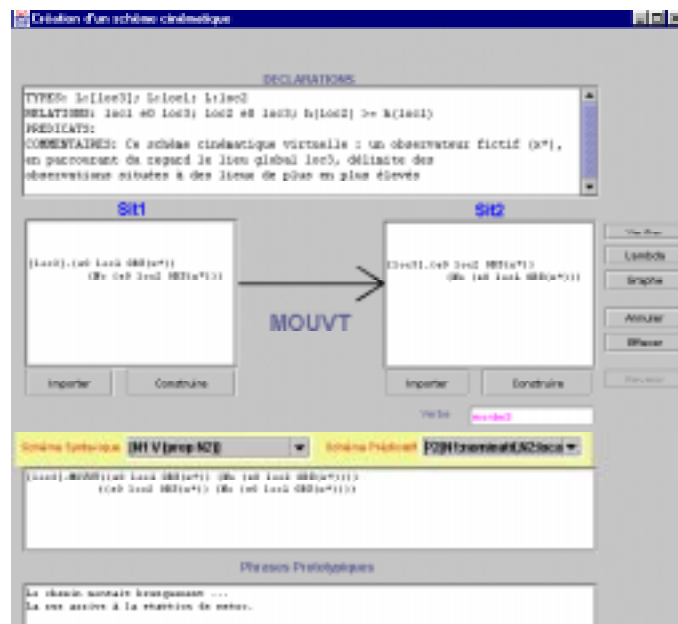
Création d'un schème cinématique

DECLARATIONS

TYPES: lc[loc3]; lc:loc1; lc:loc2
RELATIONS: loc1 e0 loc3; loc2 e0 loc3; h(loc2) >= h(loc1)
PREDICATS:
COMMENTAIRES: Ce schème cinématique virtuelle : un observateur fictif (x*), en parcourant du regard le lieu global loc3, délimite des observations situées à des lieux de plus en plus élevés

Sit1

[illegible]

MOUVT

Sit2

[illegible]

Importer

Construire

Importer

Construire

Verifier

Lambda

Graphe

Annuler

Effacer

Revenir

Verbe

monter

Schéma Syntaxique

(N1 V prep N2)

Schéma Prédicatif

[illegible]

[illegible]

Phrases Prototypiques

La chemin montait brusquement ...
La vue arrive à la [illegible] de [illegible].